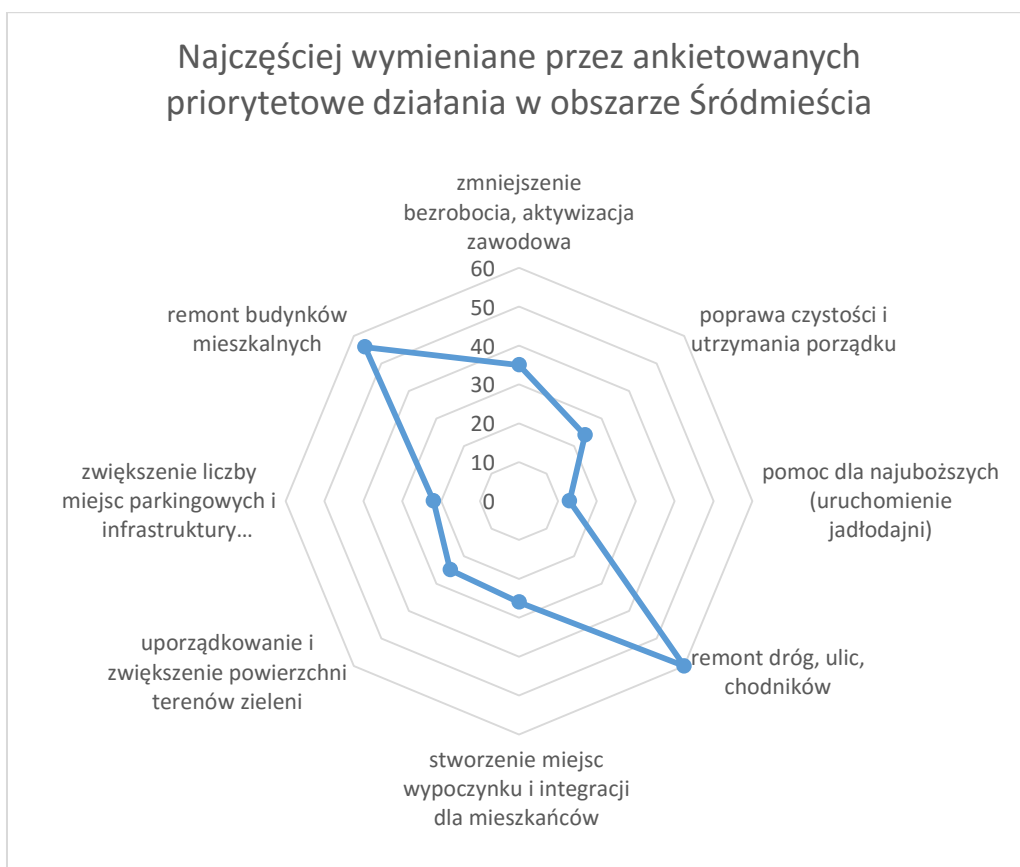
Najczęściej wymieniane przez ankietowanych priorytetowe działania w obszarze Śródmieścia

zmniejszenie bezrobocia, aktywizacja zawodowa

60
50
40
30
20
10
0

poprawa czystości i utrzymania porządku

pomoc dla najuboższych (uruchomienie jadłodajni)

remont dróg, ulic, chodników

stworzenie miejsc wypoczynku i integracji dla mieszkańców

uporządkowanie i zwiększenie powierzchni terenów zieleni

zwiększenie liczby miejsc parkingowych i infrastruktury…

remont budynków mieszkalnych